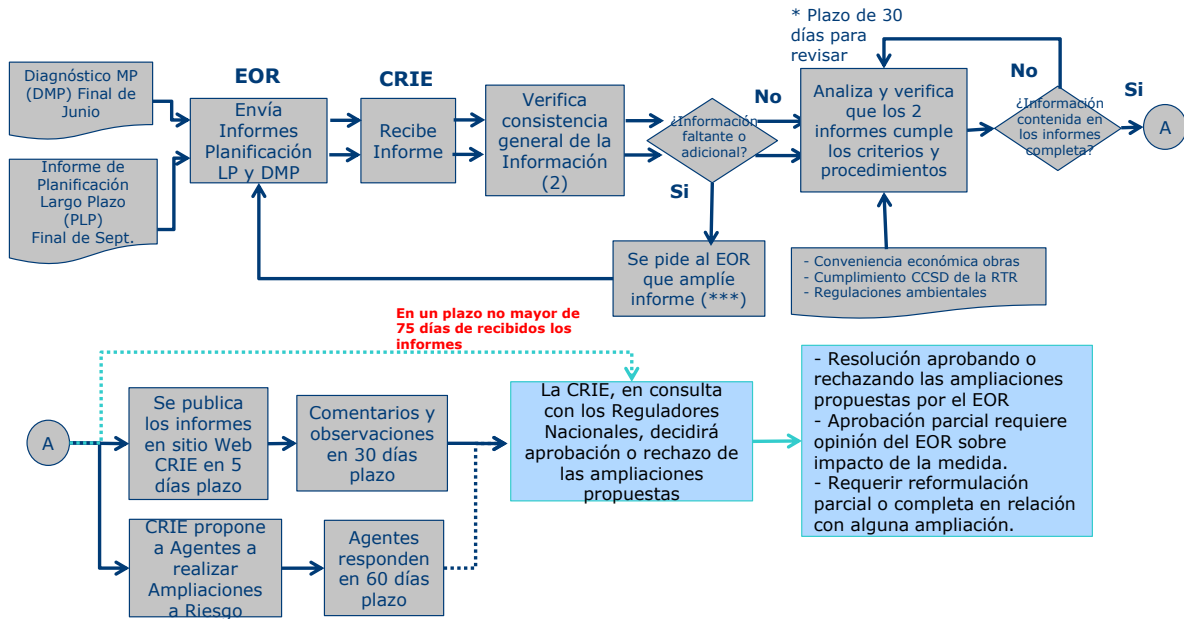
* Plazo de 30 días para revisar

EOR

CRIE

Diagnóstico MP (DMP) Final de Junio

Informe de Planificación Largo Plazo (PLP) Final de Sept.

Envía Informes Planificación LP y DMP

Recibe Informe

Verifica consistencia general de la Información (2)

¿Información faltante o adicional?

No

Si

Se pide al EOR que amplíe informe (***)

Analiza y verifica que los 2 informes cumple los criterios y procedimientos

No

¿Información contenida en los informes completa?

Si

A

- Conveniencia económica obras
- Cumplimiento CCSD de la RTR
- Regulaciones ambientales

En un plazo no mayor de 75 días de recibidos los informes

A

Se publica los informes en sitio Web CRIE en 5 días plazo

Comentarios y observaciones en 30 días plazo

CRIE propone a Agentes a realizar Ampliaciones a Riesgo

Agentes responden en 60 días plazo

La CRIE, en consulta con los Reguladores Nacionales, decidirá aprobación o rechazo de las ampliaciones propuestas

- Resolución aprobando o rechazando las ampliaciones propuestas por el EOR
- Aprobación parcial requiere opinión del EOR sobre impacto de la medida.
- Requerir reformulación parcial o completa en relación con alguna ampliación.